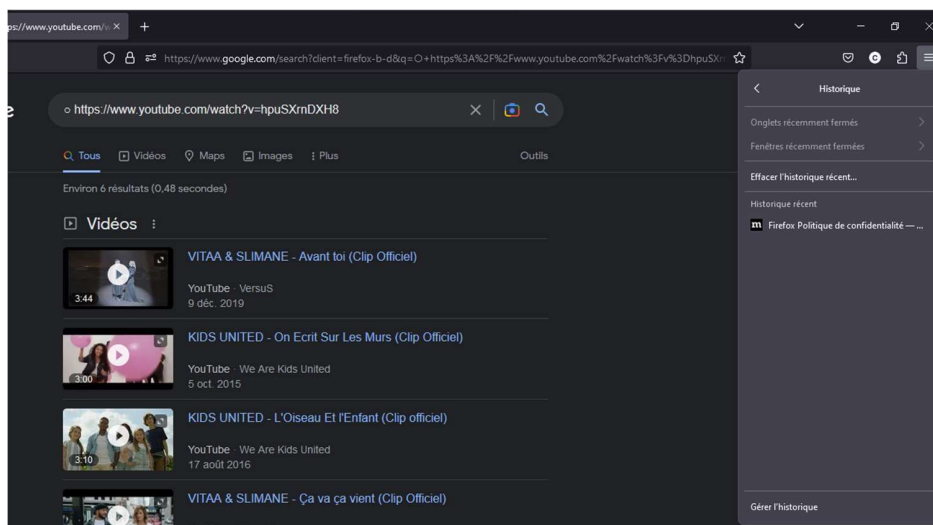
ps://www.youtube.com/w ×

https://www.google.com/search?client=firefox-b-d&q=O+https%3A%2F%2Fwww.youtube.com%2Fwatch%3Fv%3DhpuSXrn

e

o https://www.youtube.com/watch?v=hpuSXrnDXH8

Tous Vidéos Maps Images Plus Outils

Environ 6 résultats (0,48 secondes)

Vidéos

3:44
VITAA & SLIMANE - Avant toi (Clip Officiel)
YouTube · VersuS
9 déc. 2019

3:00
KIDS UNITED - On Ecrit Sur Les Murs (Clip Officiel)
YouTube · We Are Kids United
5 oct. 2015

3:10
KIDS UNITED - L'Oiseau Et l'Enfant (Clip officiel)
YouTube · We Are Kids United
17 août 2016

VITAA & SLIMANE - Ça va ça vient (Clip Officiel)

Historique

Onglets récemment fermés

Fenêtres récemment fermées

Effacer l'historique récent...

Historique récent

Firefox Politique de confidentialité — ...

Gérer l'historique